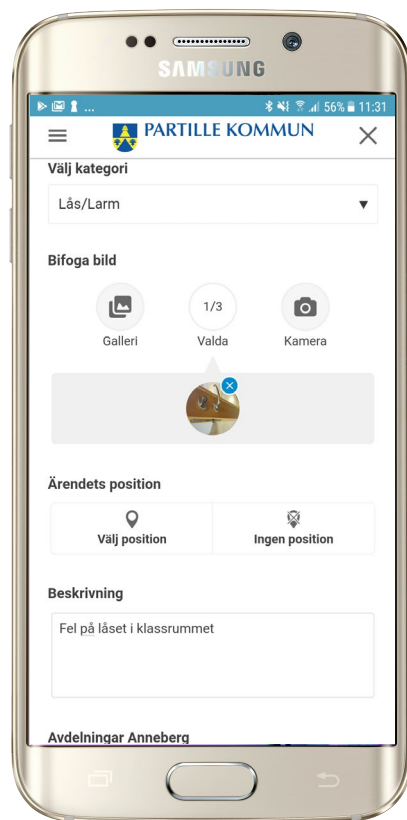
SAMSUNG

56% 11:31

PARTILLE KOMMUN

Välj kategori

Lås/Larm

Bifoga bild

Galleri

1/3
Valda

Kamera

Ärendets position

Välj position

Ingen position

Beskrivning

Fel på låset i klassrummet

Avdelningar Anneberg